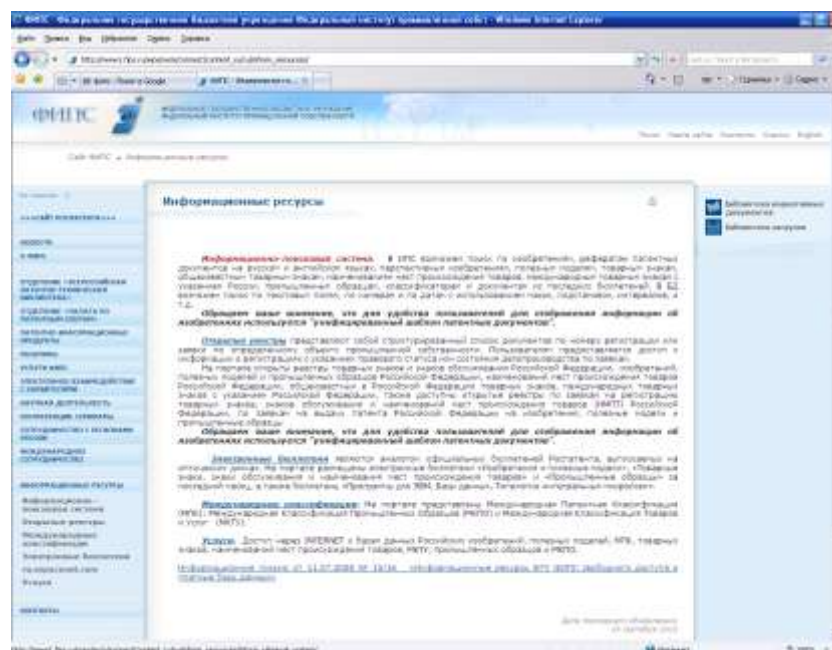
ФИПС

Информационные ресурсы

Обращаем ваше внимание, что для удобства пользователей для отображения информации об изобретениях используется "унифицированный шаблон патентных документов".

Обращаем ваше внимание, что для удобства пользователей для отображения информации об изобретениях используется "унифицированный шаблон патентных документов".

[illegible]